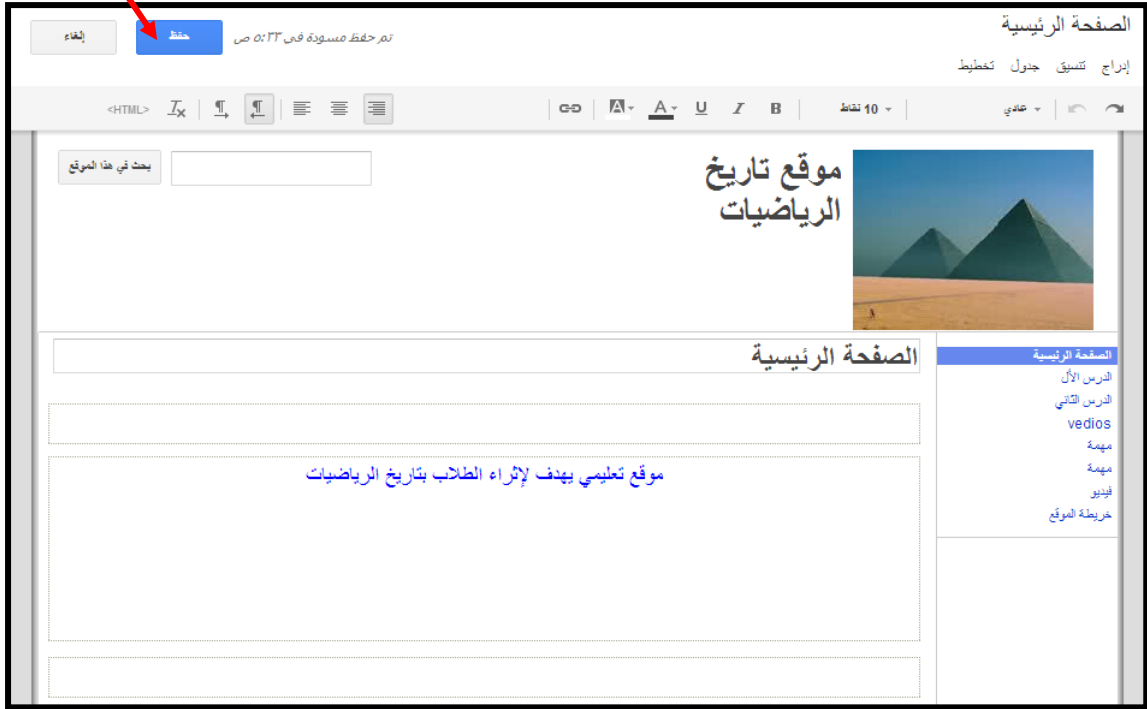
الصفحة الرئيسية

إدراج تنسيق جدول تخطيط

تم حفظ مسودة في ٥:٢٣ ص

حفظ

إلغاء

عادي

10 نقاط

B I U A

<HTML>

موقع تاريخ الرياضيات

بحث في هذا الموقع

الصفحة الرئيسية

الدرس الأل

الدرس الثاني

vedios

مهمة

مهمة

فيديو

خريطة الموقع

الصفحة الرئيسية

موقع تعليمي يهدف لإثراء الطلاب بتاريخ الرياضيات